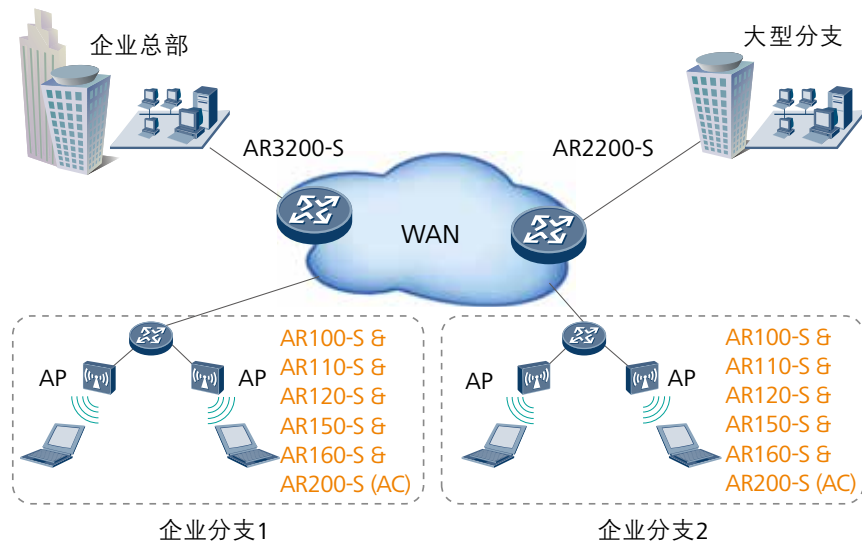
企业总部

大型分支

AR3200-S

AR2200-S

WAN

AP

AP

AR100-S &
AR110-S &
AR120-S &
AR150-S &
AR160-S &
AR200-S (AC)

AP

AP

AR100-S &
AR110-S &
AR120-S &
AR150-S &
AR160-S &
AR200-S (AC)

企业分支1

企业分支2